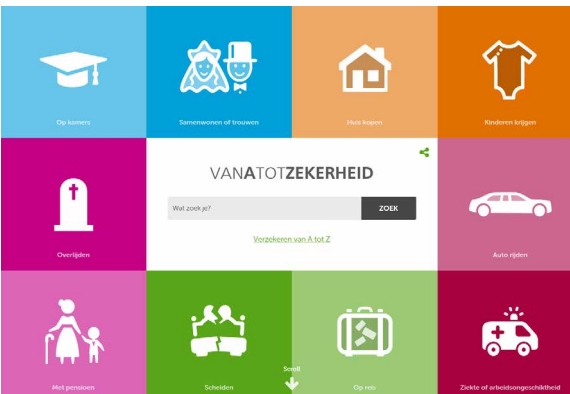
Op kamers

Samenwonen of trouwen

Huis kopen

Kinderen krijgen

VANATOTZEKERHEID

Wat zoek je?

ZOEK

Verzekeren van A tot Z

Overlijden

Auto rijden

Met pensioen

Scheiden

Scroll

Op reis

Ziekte of arbeidsongeschiktheid